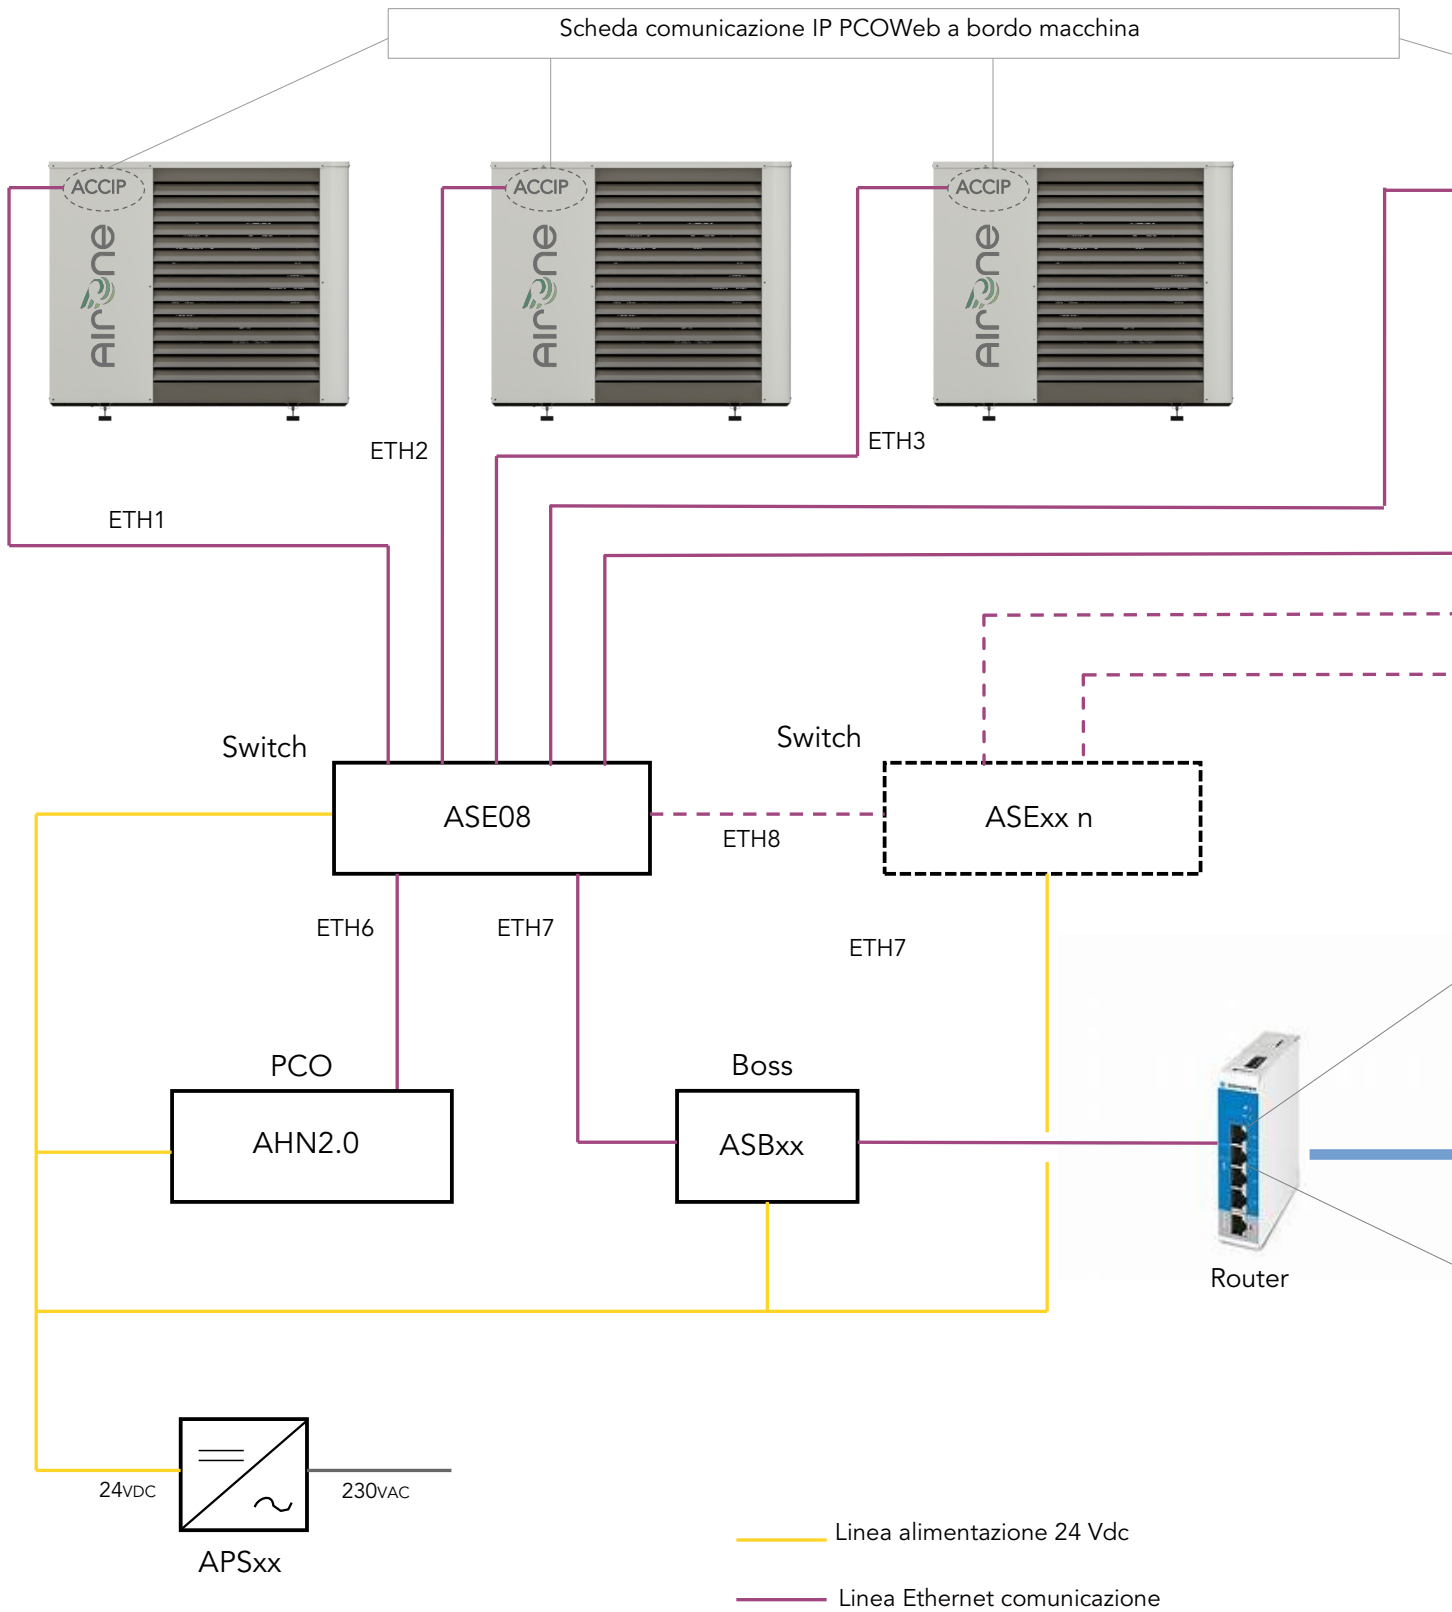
Scheda comunicazione IP PCOWeb a bordo macchina

ACCIP
AirOne

ACCIP
AirOne

ACCIP
AirOne

ETH2
ETH3
ETH1

Switch
ASE08

Switch
ASExx n

ETH8
ETH6
ETH7
ETH7

PCO
AHN2.0

Boss
ASBxx

Router

24VDC
230VAC
APSxx

Linea alimentazione 24 Vdc
Linea Ethernet comunicazione